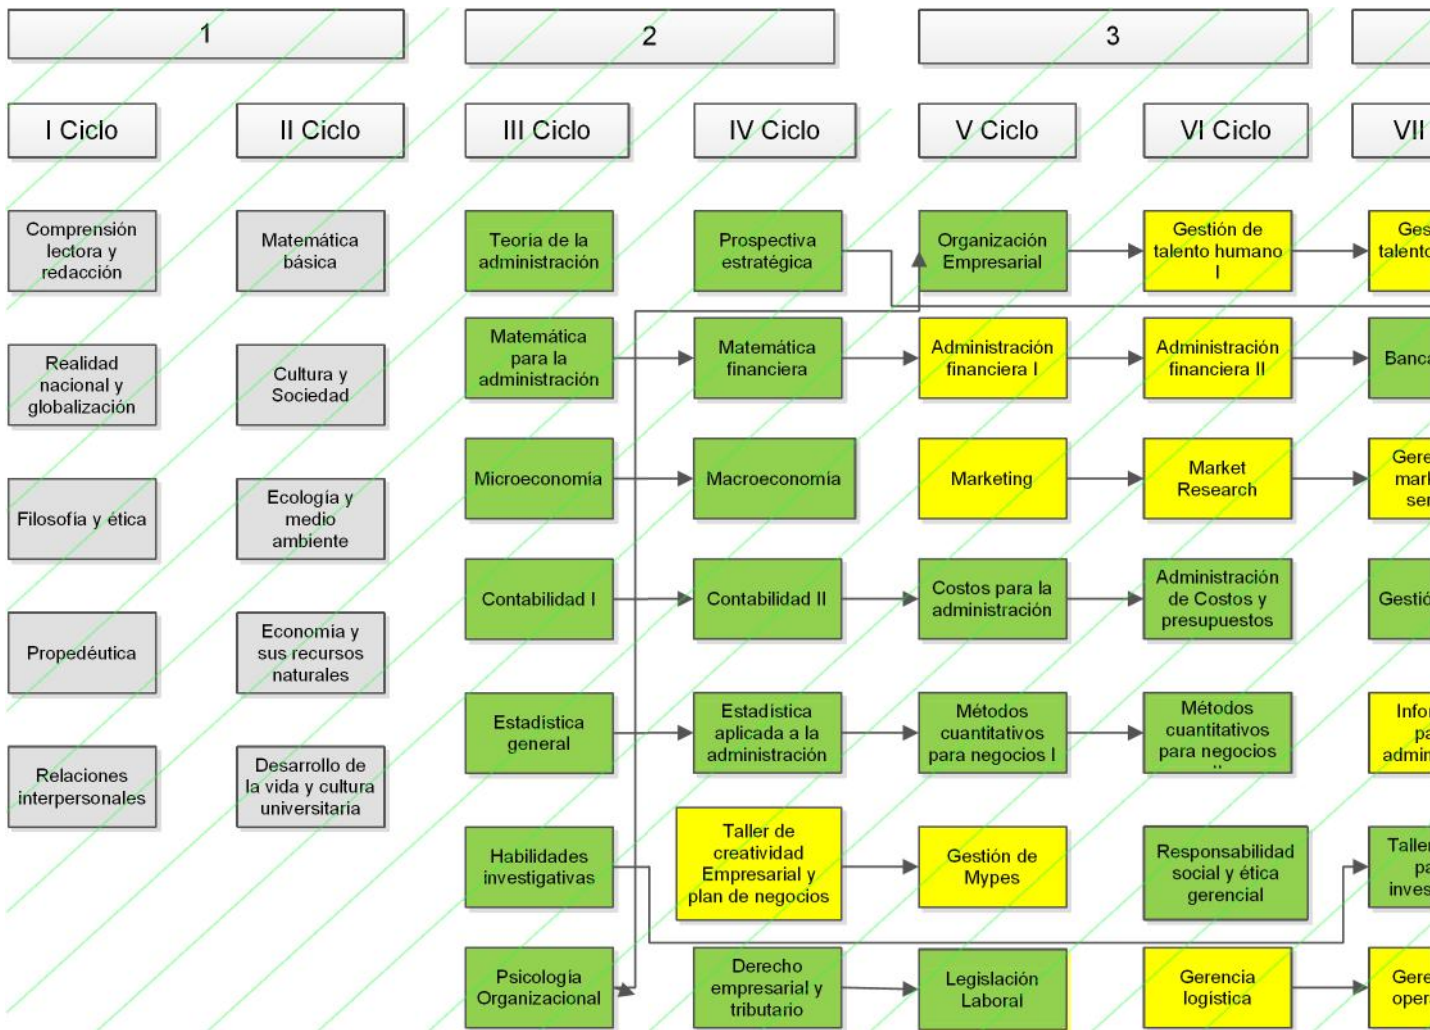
1

2

3

I Ciclo

II Ciclo

III Ciclo

IV Ciclo

V Ciclo

VI Ciclo

VII

Comprensión lectora y redacción

Matemática básica

Teoría de la administración

Prospectiva estratégica

Organización Empresarial

Gestión de talento humano I

Ges talento

Realidad nacional y globalización

Cultura y Sociedad

Matemática para la administración

Matemática financiera

Administración financiera I

Administración financiera II

Banca

Filosofía y ética

Ecología y medio ambiente

Microeconomía

Macroeconomía

Marketing

Market Research

Gere mark ser

Propedéutica

Economía y sus recursos naturales

Contabilidad I

Contabilidad II

Costos para la administración

Administración de Costos y presupuestos

Gestió

Relaciones interpersonales

Desarrollo de la vida y cultura universitaria

Estadística general

Estadística aplicada a la administración

Métodos cuantitativos para negocios I

Métodos cuantitativos para negocios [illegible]

Infor pa admin

Habilidades investigativas

Taller de creatividad Empresarial y plan de negocios

Gestión de Mypes

Responsabilidad social y ética gerencial

Taller pa inves

Psicología Organizacional

Derecho empresarial y tributario

Legislación Laboral

Gerencia logística

Gere oper